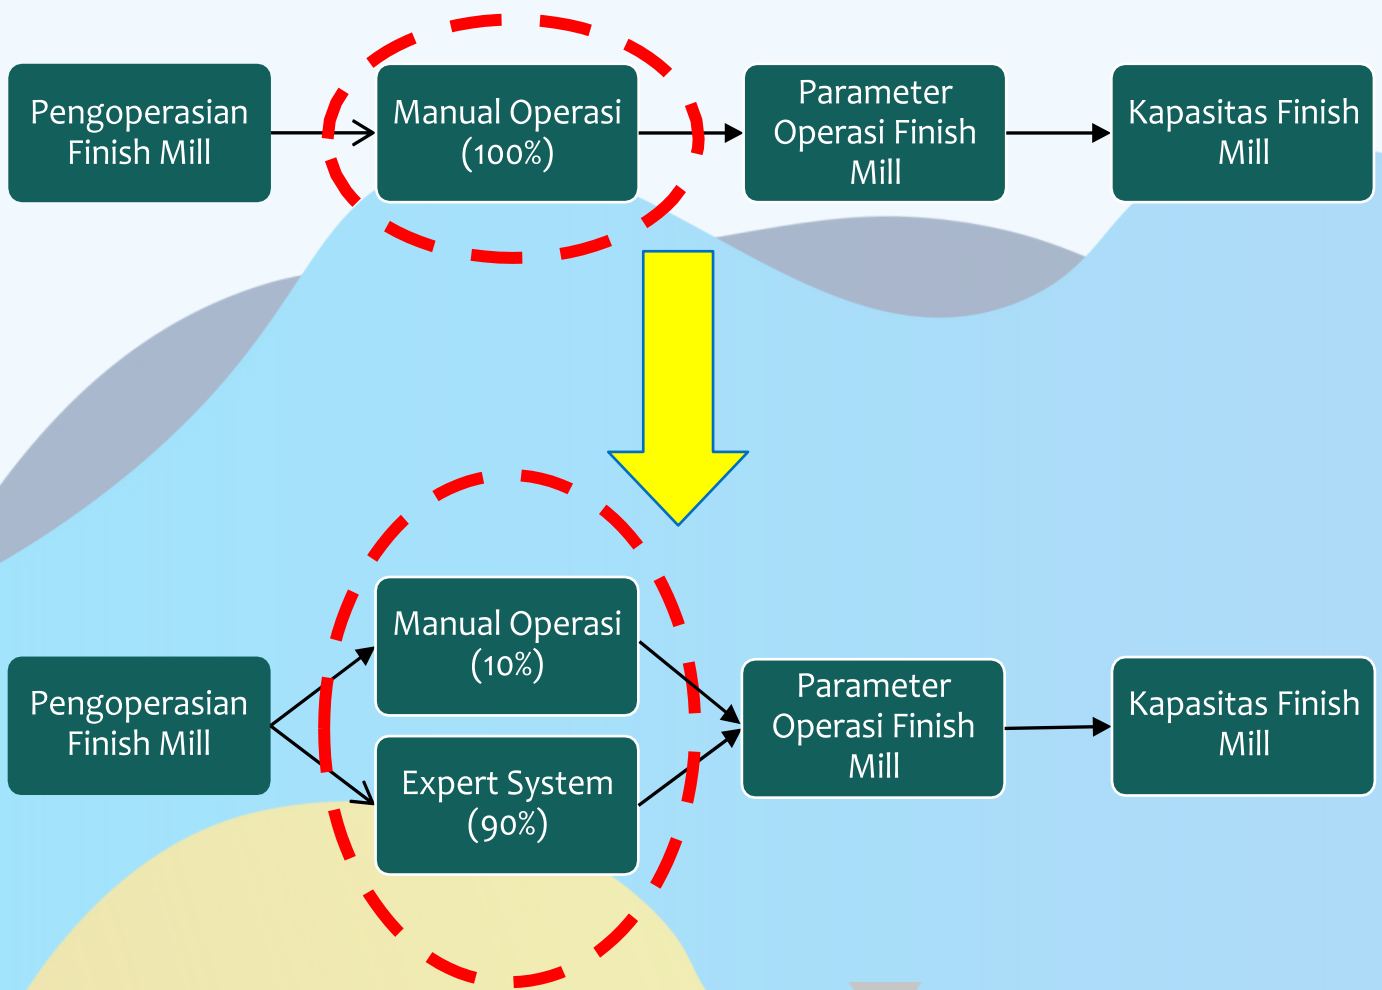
Pengoperasian Finish Mill

Manual Operasi (100%)

Parameter Operasi Finish Mill

Kapasitas Finish Mill

Pengoperasian Finish Mill

Manual Operasi (10%)

Expert System (90%)

Parameter Operasi Finish Mill

Kapasitas Finish Mill